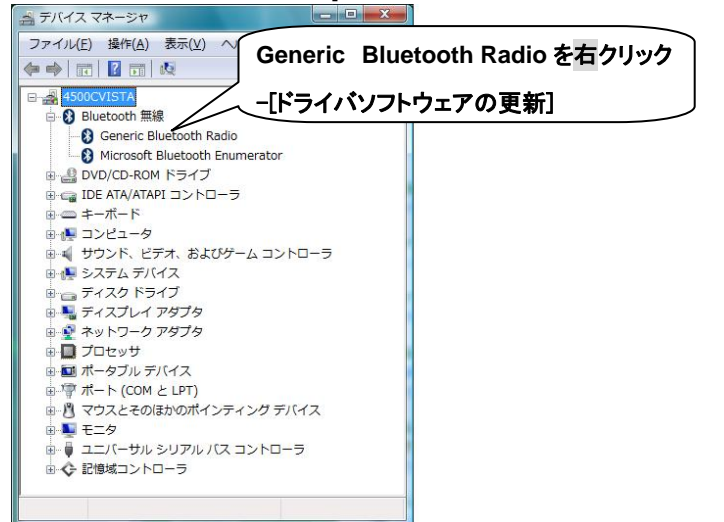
デバイス マネージャ

ファイル(F) 操作(A) 表示(V) ヘ

Generic Bluetooth Radio を右クリック
–[ドライバソフトウェアの更新]

4500CVISTA
Bluetooth 無線
Generic Bluetooth Radio
Microsoft Bluetooth Enumerator
DVD/CD-ROM ドライブ
IDE ATA/ATAPI コントローラ
キーボード
コンピュータ
サウンド、ビデオ、およびゲーム コントローラ
システム デバイス
ディスク ドライブ
ディスプレイ アダプタ
ネットワーク アダプタ
プロセッサ
ポータブル デバイス
ポート (COM と LPT)
マウスとそのほかのポインティング デバイス
モニタ
ユニバーサル シリアル バス コントローラ
記憶域コントローラ